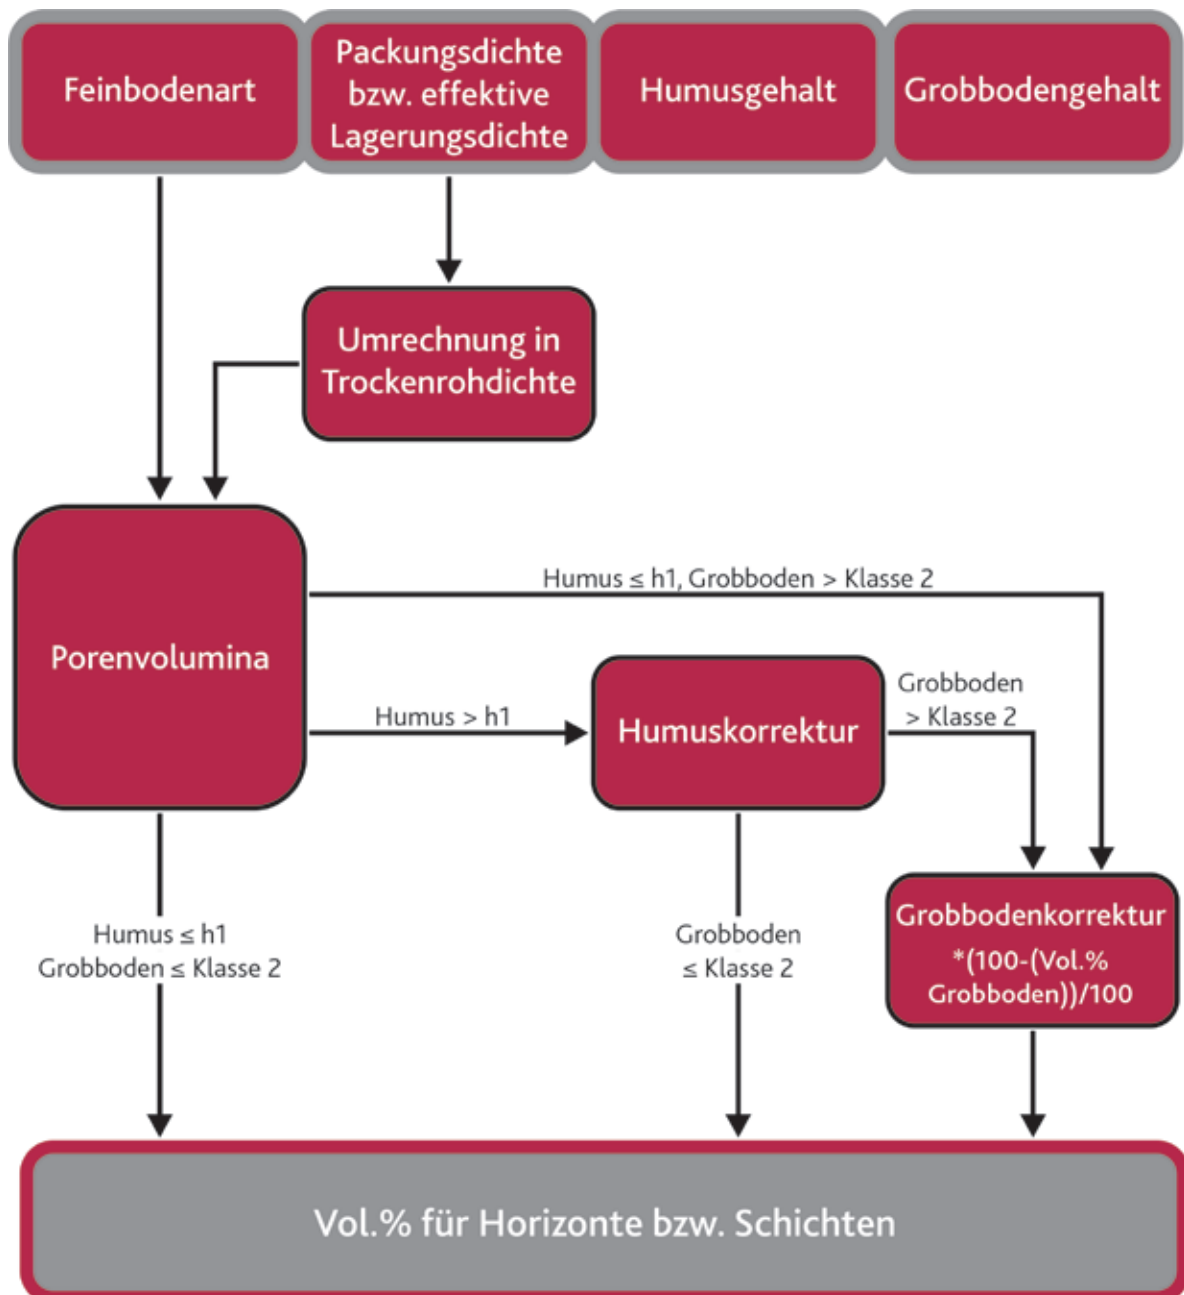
Feinbodenart

Packungsdichte bzw. effektive Lagerungsdichte

Humusgehalt

Grobbodengehalt

Umrechnung in Trockenrohdichte

Porenvolumina

Humus ≤ h1, Grobboden > Klasse 2

Humus > h1

Humuskorrektur

Grobboden > Klasse 2

Humus ≤ h1
Grobboden ≤ Klasse 2

Grobboden ≤ Klasse 2

Grobbodenkorrektur
*(100-(Vol.% Grobboden))/100

Vol.% für Horizonte bzw. Schichten